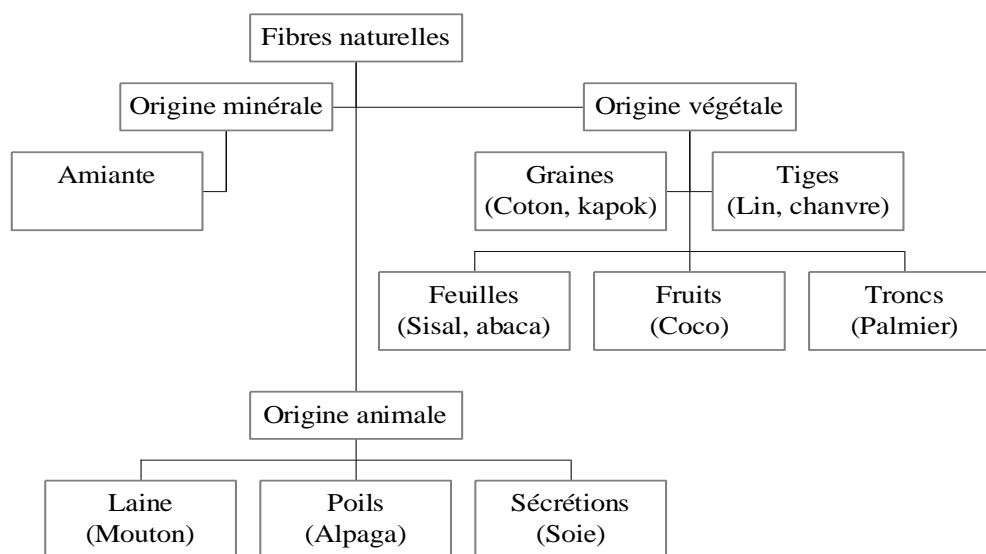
Fibres naturelles

Origine minérale

Origine végétale

Amiante

Graines (Coton, kapok)

Tiges (Lin, chanvre)

Feuilles (Sisal, abaca)

Fruits (Coco)

Troncs (Palmier)

Origine animale

Laine (Mouton)

Poils (Alpaga)

Sécrétions (Soie)